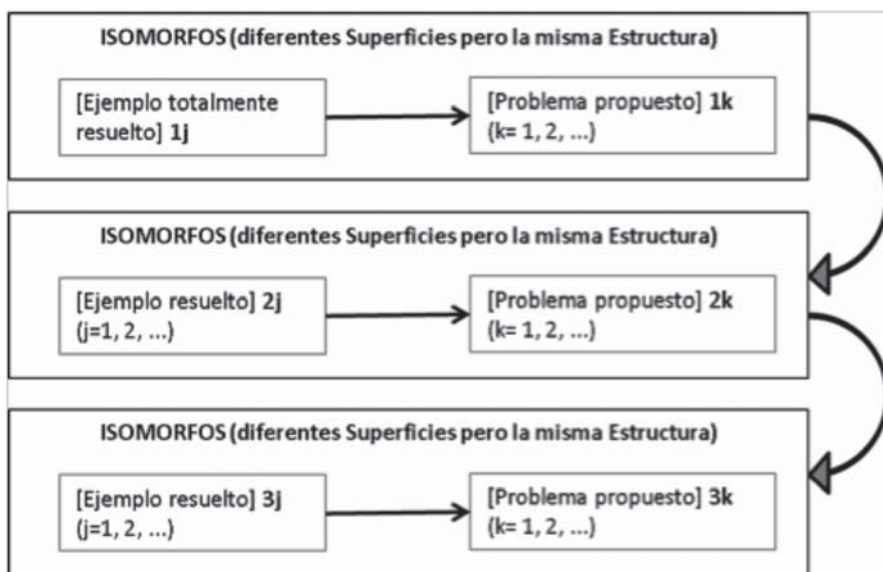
ISOMORFOS (diferentes Superficies pero la misma Estructura)

[Ejemplo totalmente resuelto] 1j

[Problema propuesto] 1k
(k= 1, 2, ...)

ISOMORFOS (diferentes Superficies pero la misma Estructura)

[Ejemplo resuelto] 2j
(j=1, 2, ...)

[Problema propuesto] 2k
(k= 1, 2, ...)

ISOMORFOS (diferentes Superficies pero la misma Estructura)

[Ejemplo resuelto] 3j
(j=1, 2, ...)

[Problema propuesto] 3k
(k= 1, 2, ...)